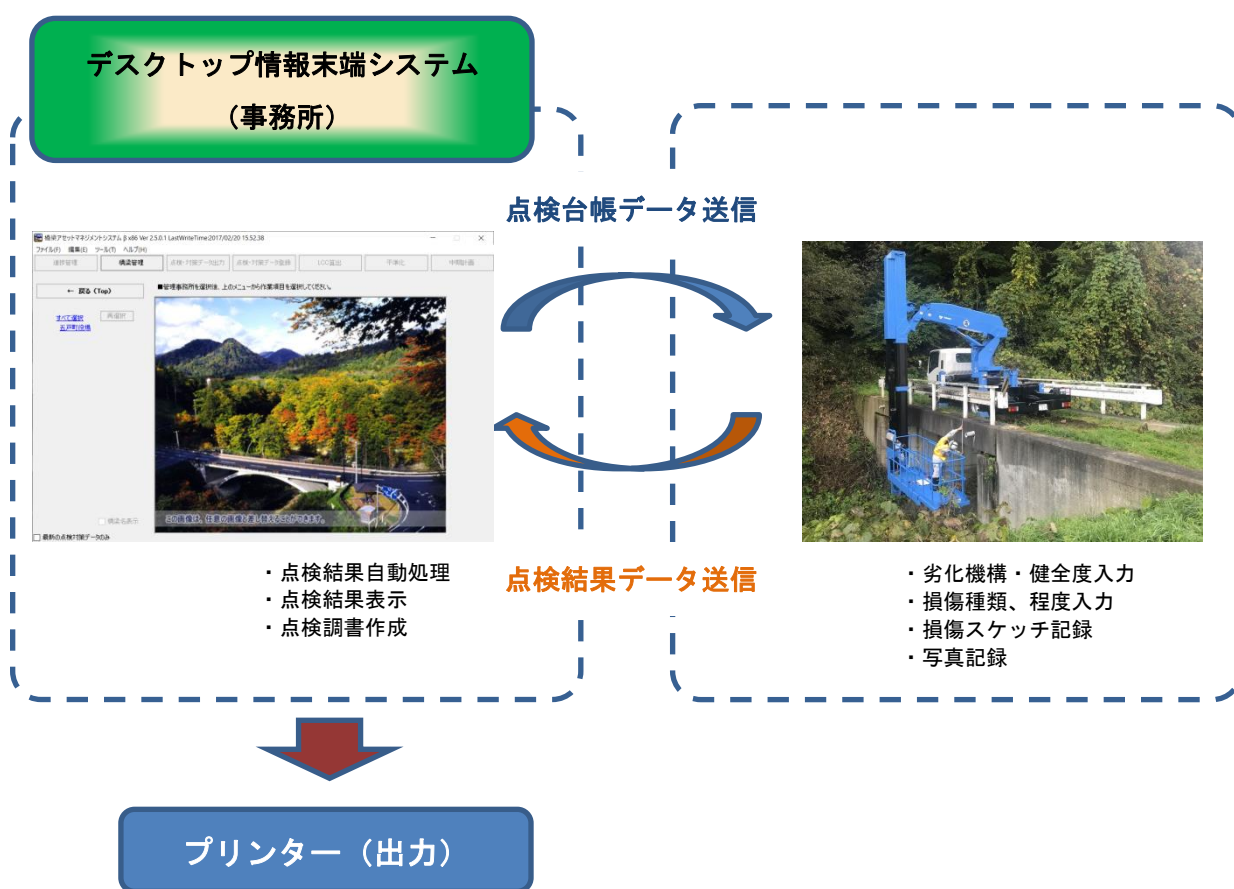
デスクトップ情報末端システム
（事務所）

点検台帳データ送信

橋梁アセットマネジメントシステム β x86 Ver 2.5.0.1 LastWriteTime:2017/02/20 15.52.38
ファイル(F) 編集(E) ツール(T) ヘルプ(H)
諸元管理 構造管理 点検・対策データ出力 点検・対策データ登録 LCC算出 平準化 中期計画
← 戻る（Top）
■管理事務所を選択後、上のメニューから作業項目を選択してください。
すべて選択
五戸町役場
再選択
この画像は、任意の画像と差し替えることができます。
構造名表示
最新の点検対策データのみ

・点検結果自動処理
・点検結果表示
・点検調書作成

点検結果データ送信

・劣化機構・健全度入力
・損傷種類、程度入力
・損傷スケッチ記録
・写真記録

プリンター（出力）